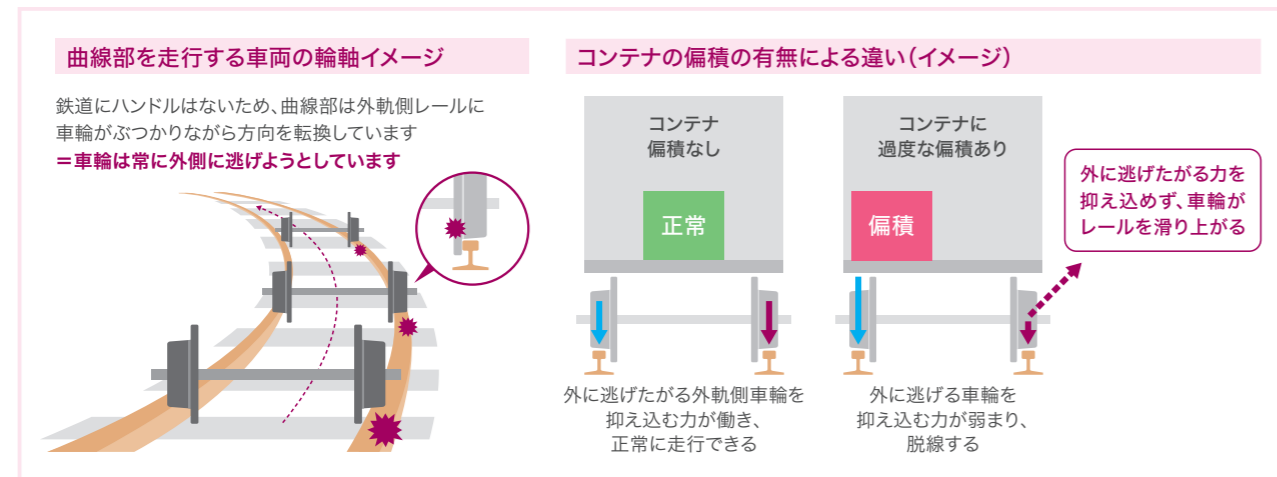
曲線部を走行する車両の輪軸イメージ

鉄道にハンドルはないため、曲線部は外軌側レールに車輪がぶつかりながら方向を転換しています
＝車輪は常に外側に逃げようとしています

コンテナの偏積の有無による違い（イメージ）

コンテナ偏積なし

正常

コンテナに過度な偏積あり

偏積

外に逃げたがる力を抑え込めず、車輪がレールを滑り上がる

外に逃げたがる外軌側車輪を抑え込む力が働き、正常に走行できる

外に逃げる車輪を抑え込む力が弱まり、脱線する